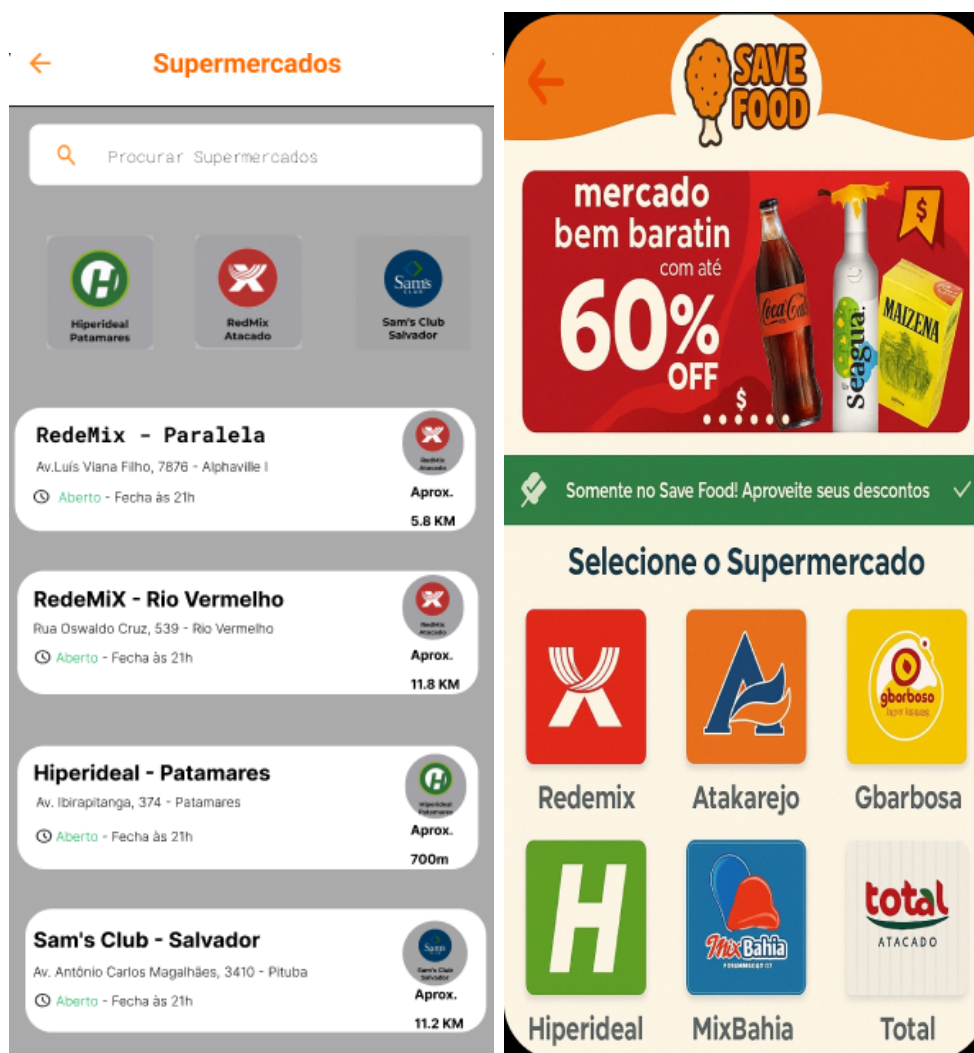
Supermercados

Procurar Supermercados

Hiperideal Patamares

RedMix Atacado

Sam's Club Salvador

RedeMix - Paralela
Av.Luís Viana Filho, 7876 - Alphaville I
Aberto - Fecha às 21h
Aprox.
5.8 KM

RedeMiX - Rio Vermelho
Rua Oswaldo Cruz, 539 - Rio Vermelho
Aberto - Fecha às 21h
Aprox.
11.8 KM

Hiperideal - Patamares
Av. Ibirapitanga, 374 - Patamares
Aberto - Fecha às 21h
Aprox.
700m

Sam's Club - Salvador
Av. Antônio Carlos Magalhães, 3410 - Pituba
Aberto - Fecha às 21h
Aprox.
11.2 KM

SAVE FOOD

mercado bem baratin com até 60% OFF
$
$
Coca-Cola
Seagua
MAIZENA

Somente no Save Food! Aproveite seus descontos

Selecione o Supermercado

Redemix
Atakarejo
gbarbosa
Gbarbosa
Hiperideal
MixBahia
MixBahia
total ATACADO
Total